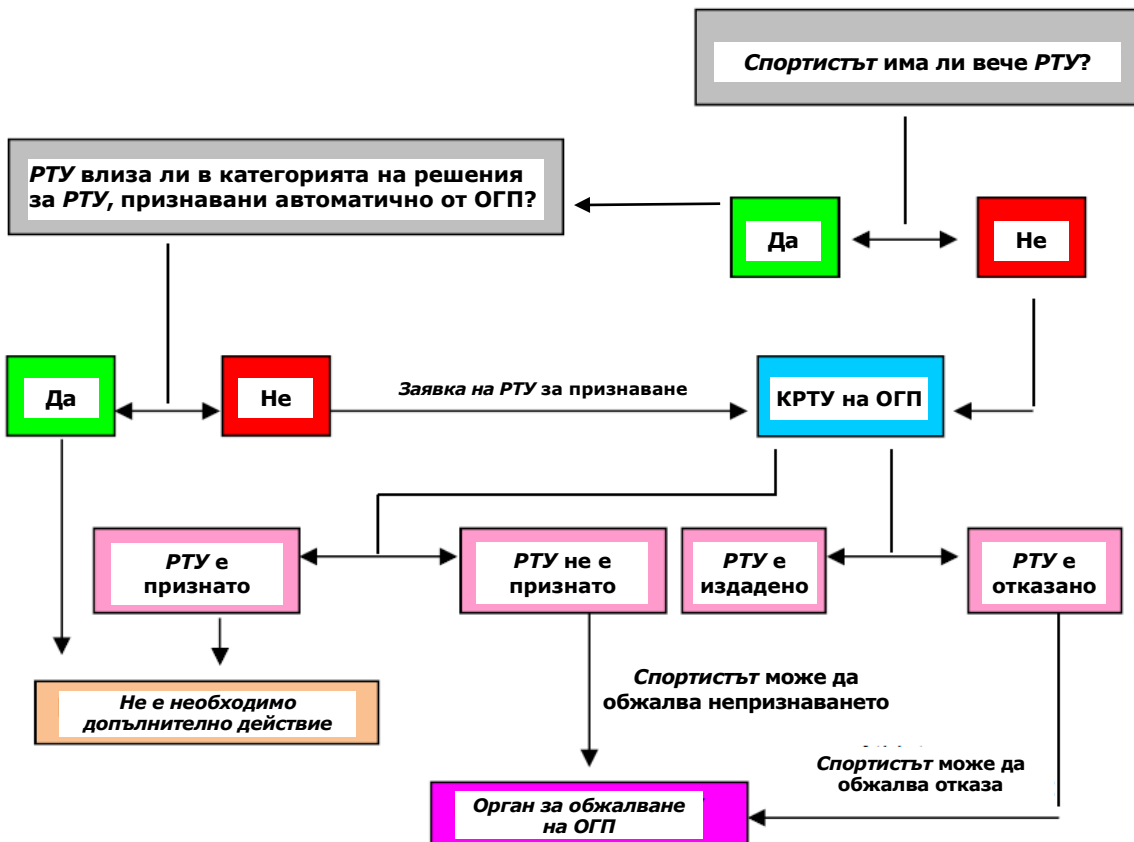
*Спортистът* има ли вече *РТУ*?

*РТУ* влиза ли в категорията на решения за *РТУ*, признавани автоматично от ОГП?

Да

Не

Да

Не

*Заявка на РТУ* за признаване

КРТУ на ОГП

*РТУ* е признато

*РТУ* не е признато

*РТУ* е издадено

*РТУ* е отказано

*Не е необходимо допълнително действие*

*Спортистът* може да обжалва непризнаването

*Спортистът* може да обжалва отказа

*Орган за обжалване на ОГП*